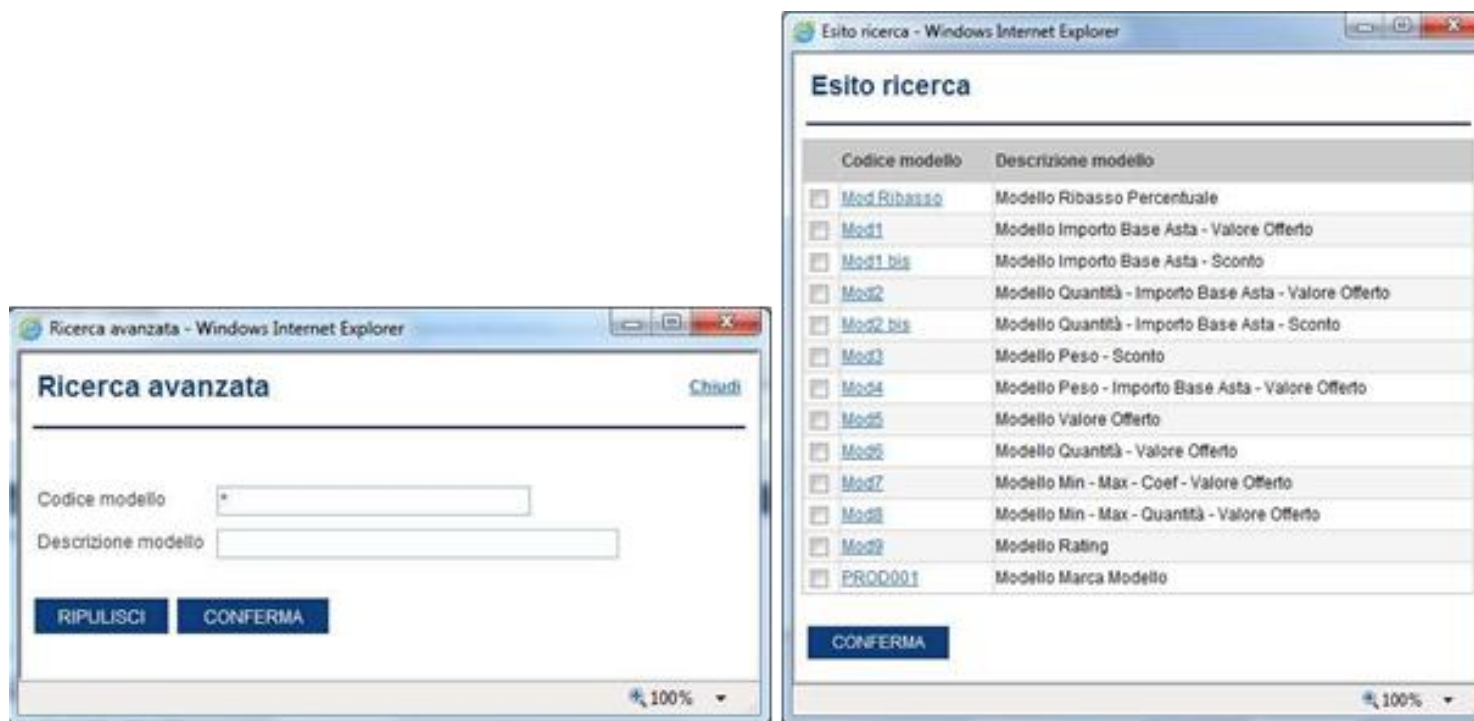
Ricerca avanzata - Windows Internet Explorer

Ricerca avanzata

Chiudi

Codice modello *

Descrizione modello

RIPULISCI CONFERMA

100%

Esito ricerca - Windows Internet Explorer

Esito ricerca

| | Codice modello | Descrizione modello |
|---|---|---|
| | Mod Ribasso | Modello Ribasso Percentuale |
| | Mod1 | Modello Importo Base Asta - Valore Offerto |
| | Mod1 bis | Modello Importo Base Asta - Sconto |
| | Mod2 | Modello Quantità - Importo Base Asta - Valore Offerto |
| | Mod2 bis | Modello Quantità - Importo Base Asta - Sconto |
| | Mod3 | Modello Peso - Sconto |
| | Mod4 | Modello Peso - Importo Base Asta - Valore Offerto |
| | Mod5 | Modello Valore Offerto |
| | Mod6 | Modello Quantità - Valore Offerto |
| | Mod7 | Modello Min - Max - Coef - Valore Offerto |
| | Mod8 | Modello Min - Max - Quantità - Valore Offerto |
| | Mod9 | Modello Rating |
| | PROD001 | Modello Marca Modello |

CONFERMA

100%